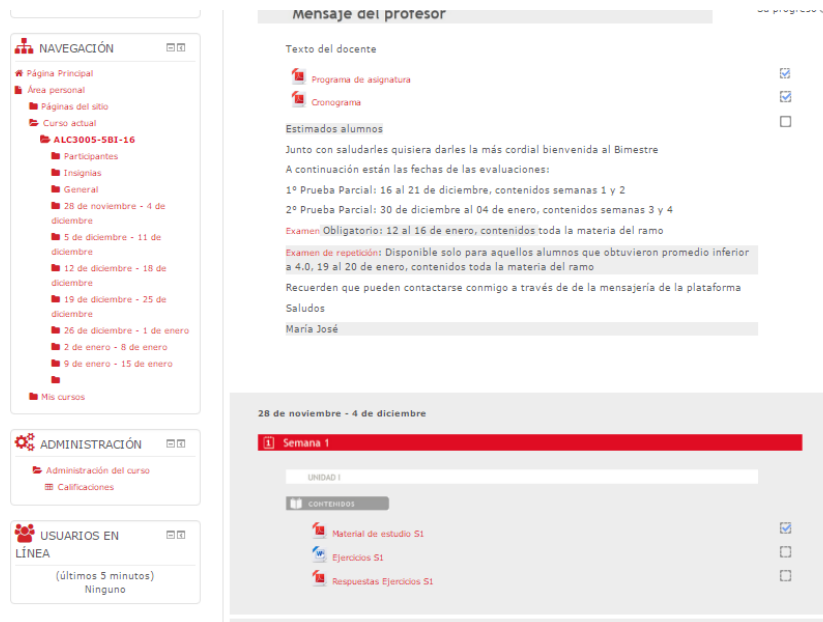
NAVEGACIÓN

Página Principal
Área personal
Páginas del sitio
Curso actual
ALC3005-5BI-16
Participantes
Insignias
General
28 de noviembre - 4 de diciembre
5 de diciembre - 11 de diciembre
12 de diciembre - 18 de diciembre
19 de diciembre - 25 de diciembre
26 de diciembre - 1 de enero
2 de enero - 8 de enero
9 de enero - 15 de enero
Mis cursos

ADMINISTRACIÓN

Administración del curso
Calificaciones

USUARIOS EN LÍNEA

(últimos 5 minutos)
Ninguno

Mensaje del profesor

Su progreso

Texto del docente

Programa de asignatura

Cronograma

Estimados alumnos

Junto con saludarles quisiera darles la más cordial bienvenida al Bimestre

A continuación están las fechas de las evaluaciones:

1º Prueba Parcial: 16 al 21 de diciembre, contenidos semanas 1 y 2

2º Prueba Parcial: 30 de diciembre al 04 de enero, contenidos semanas 3 y 4

Examen Obligatorio: 12 al 16 de enero, contenidos toda la materia del ramo

Examen de repetición: Disponible solo para aquellos alumnos que obtuvieron promedio inferior a 4.0, 19 al 20 de enero, contenidos toda la materia del ramo

Recuerden que pueden contactarse conmigo a través de de la mensajería de la plataforma

Saludos

María José

28 de noviembre - 4 de diciembre

1 Semana 1

UNIDAD I

CONTENIDOS

Material de estudio S1

Ejercicios S1

Respuestas Ejercicios S1